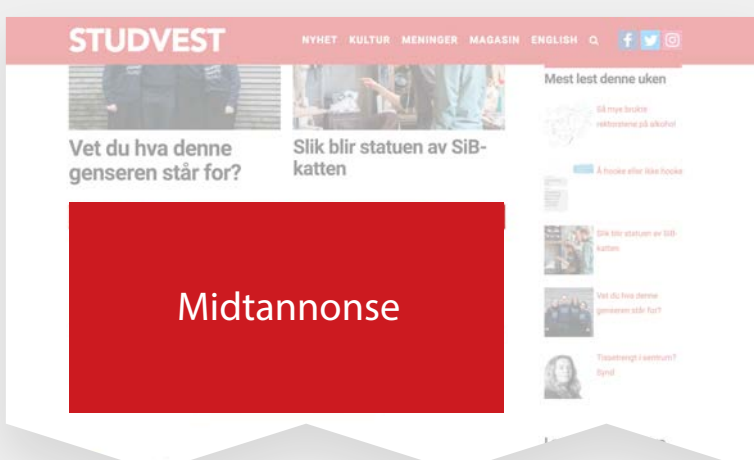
STUDVEST

NYHET KULTUR MENINGER MAGASIN ENGLISH

Vet du hva denne genseren står for?

Slik blir statuen av SiB-katten

Midtannonse

Mest lest denne uken

Så mye brukte rektorene på alkohol

Å hooke eller ikke hooke

Slik blir statuen av SiB-katten

Vet du hva denne genseren står for?

Tissetrengt i sentrum? Synd

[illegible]